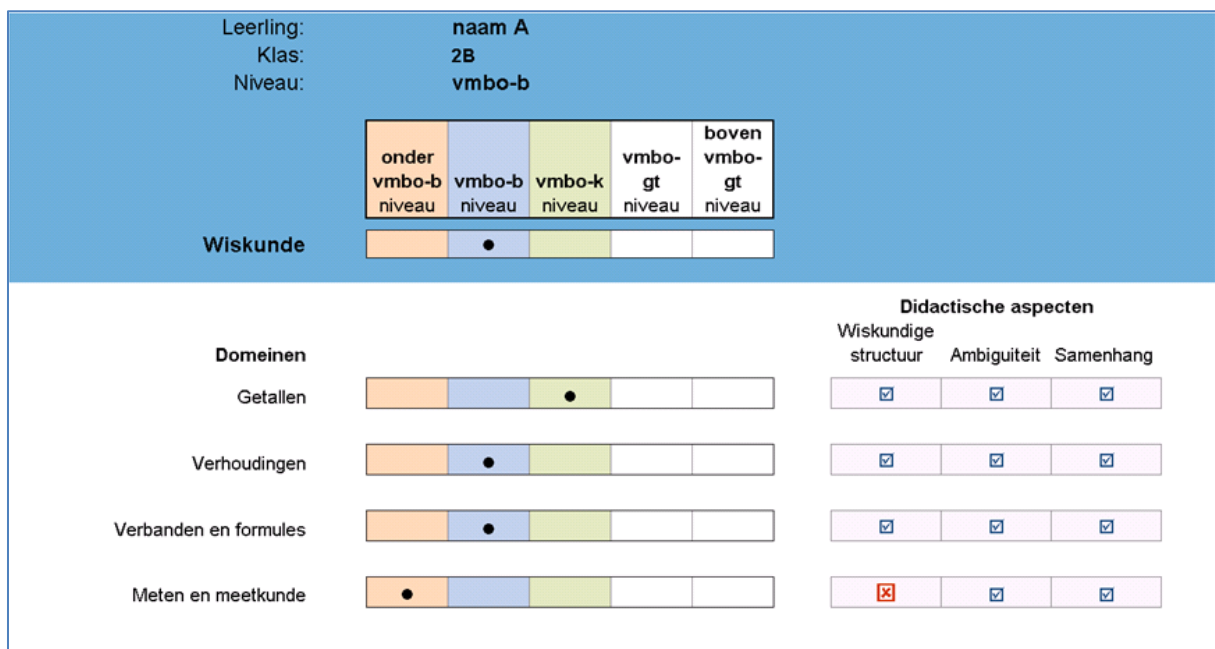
Leerling: naam A
Klas: 2B
Niveau: vmbo-b

| onder vmbo-b niveau | vmbo-b niveau | vmbo-k niveau | vmbo-gt niveau | boven vmbo-gt niveau |
|---|---|---|---|---|
| Wiskunde | ● | | | |

Didactische aspecten

| Domeinen | onder vmbo-b | vmbo-b | vmbo-k | vmbo-gt | boven vmbo-gt | Wiskundige structuur | Ambiguiteit | Samenhang |
|---|---|---|---|---|---|---|---|---|
| Getallen | | | ● | | | ☑ | ☑ | ☑ |
| Verhoudingen | | ● | | | | ☑ | ☑ | ☑ |
| Verbanden en formules | | ● | | | | ☑ | ☑ | ☑ |
| Meten en meetkunde | ● | | | | | ☒ | ☑ | ☑ |